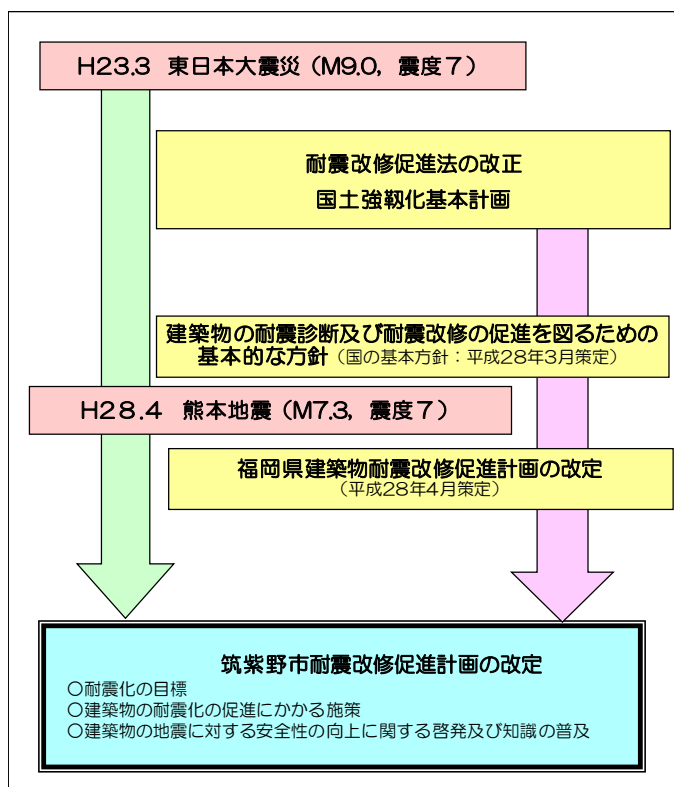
H23.3 東日本大震災（M9.0，震度７）

耐震改修促進法の改正
国土強靱化基本計画

建築物の耐震診断及び耐震改修の促進を図るための基本的な方針（国の基本方針：平成28年3月策定）

H28.4 熊本地震（M7.3，震度７）

福岡県建築物耐震改修促進計画の改定
（平成28年4月策定）

筑紫野市耐震改修促進計画の改定
○耐震化の目標
○建築物の耐震化の促進にかかる施策
○建築物の地震に対する安全性の向上に関する啓発及び知識の普及